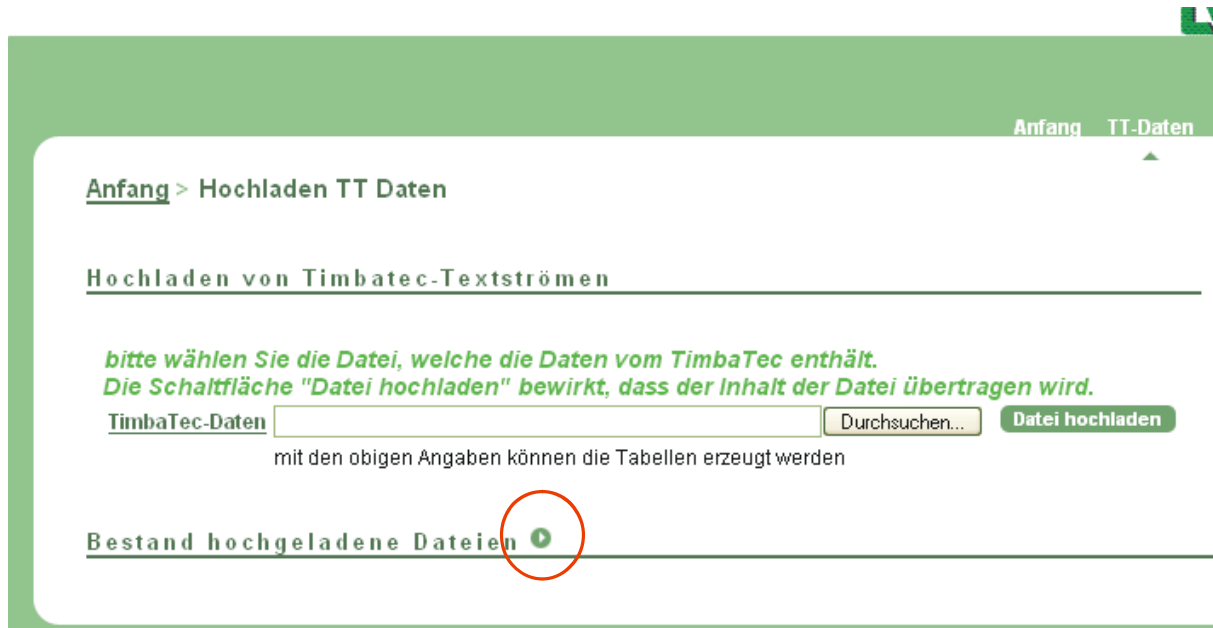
Anfang TT-Daten

Anfang > Hochladen TT Daten

Hochladen von Timbatec-Textströmen

bitte wählen Sie die Datei, welche die Daten vom TimbaTec enthält.
Die Schaltfläche "Datei hochladen" bewirkt, dass der Inhalt der Datei übertragen wird.

TimbaTec-Daten Durchsuchen... Datei hochladen

mit den obigen Angaben können die Tabellen erzeugt werden

Bestand hochgeladene Dateien